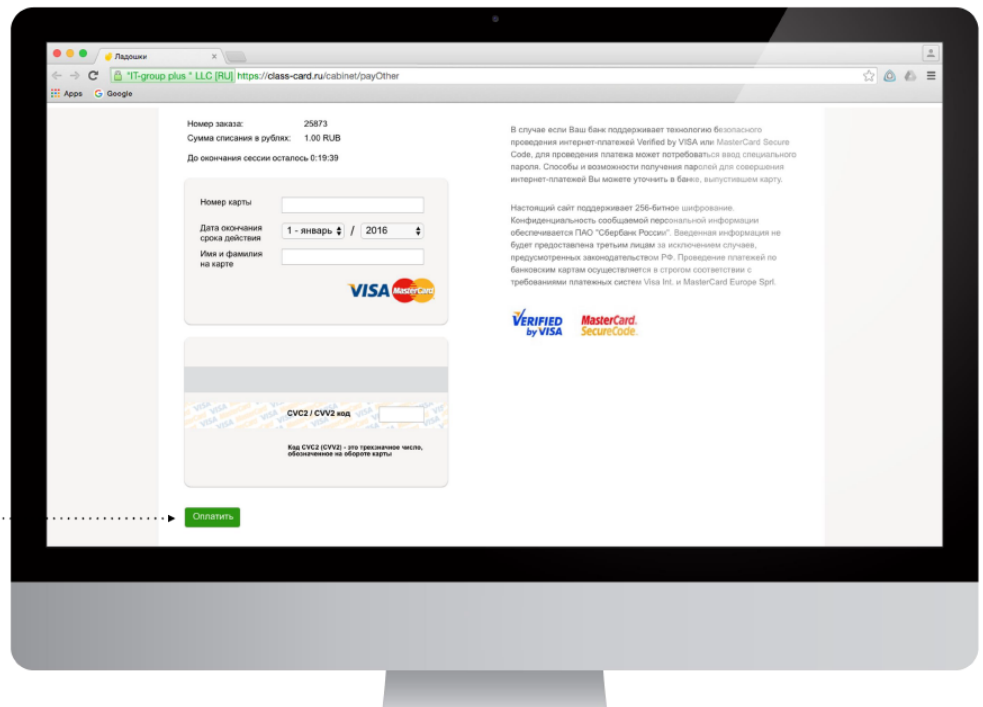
Ладошки

"IT-group plus " LLC [RU] https://class-card.ru/cabinet/payOther

Apps Google

Номер заказа: 25873
Сумма списания в рублях: 1.00 RUB

До окончания сессии осталось 0:19:39

Номер карты

Дата окончания срока действия 1 - январь / 2016

Имя и фамилия на карте

VISA MasterCard

CVC2 / CVV2 код

Код CVC2 (CVV2) - это трехзначное число, обозначенное на обороте карты

Оплатить

В случае если Ваш банк поддерживает технологию безопасного проведения интернет-платежей Verified by VISA или MasterCard Secure Code, для проведения платежа может потребоваться ввод специального пароля. Способы и возможности получения паролей для совершения интернет-платежей Вы можете уточнить в банке, выпустившем карту.

Настоящий сайт поддерживает 256-битное шифрование. Конфиденциальность сообщаемой персональной информации обеспечивается ПАО "Сбербанк России". Введенная информация не будет предоставлена третьим лицам за исключением случаев, предусмотренных законодательством РФ. Проведение платежей по банковским картам осуществляется в строгом соответствии с требованиями платежных систем Visa Int. и MasterCard Europe Sprl.

VERIFIED by VISA

MasterCard. SecureCode.